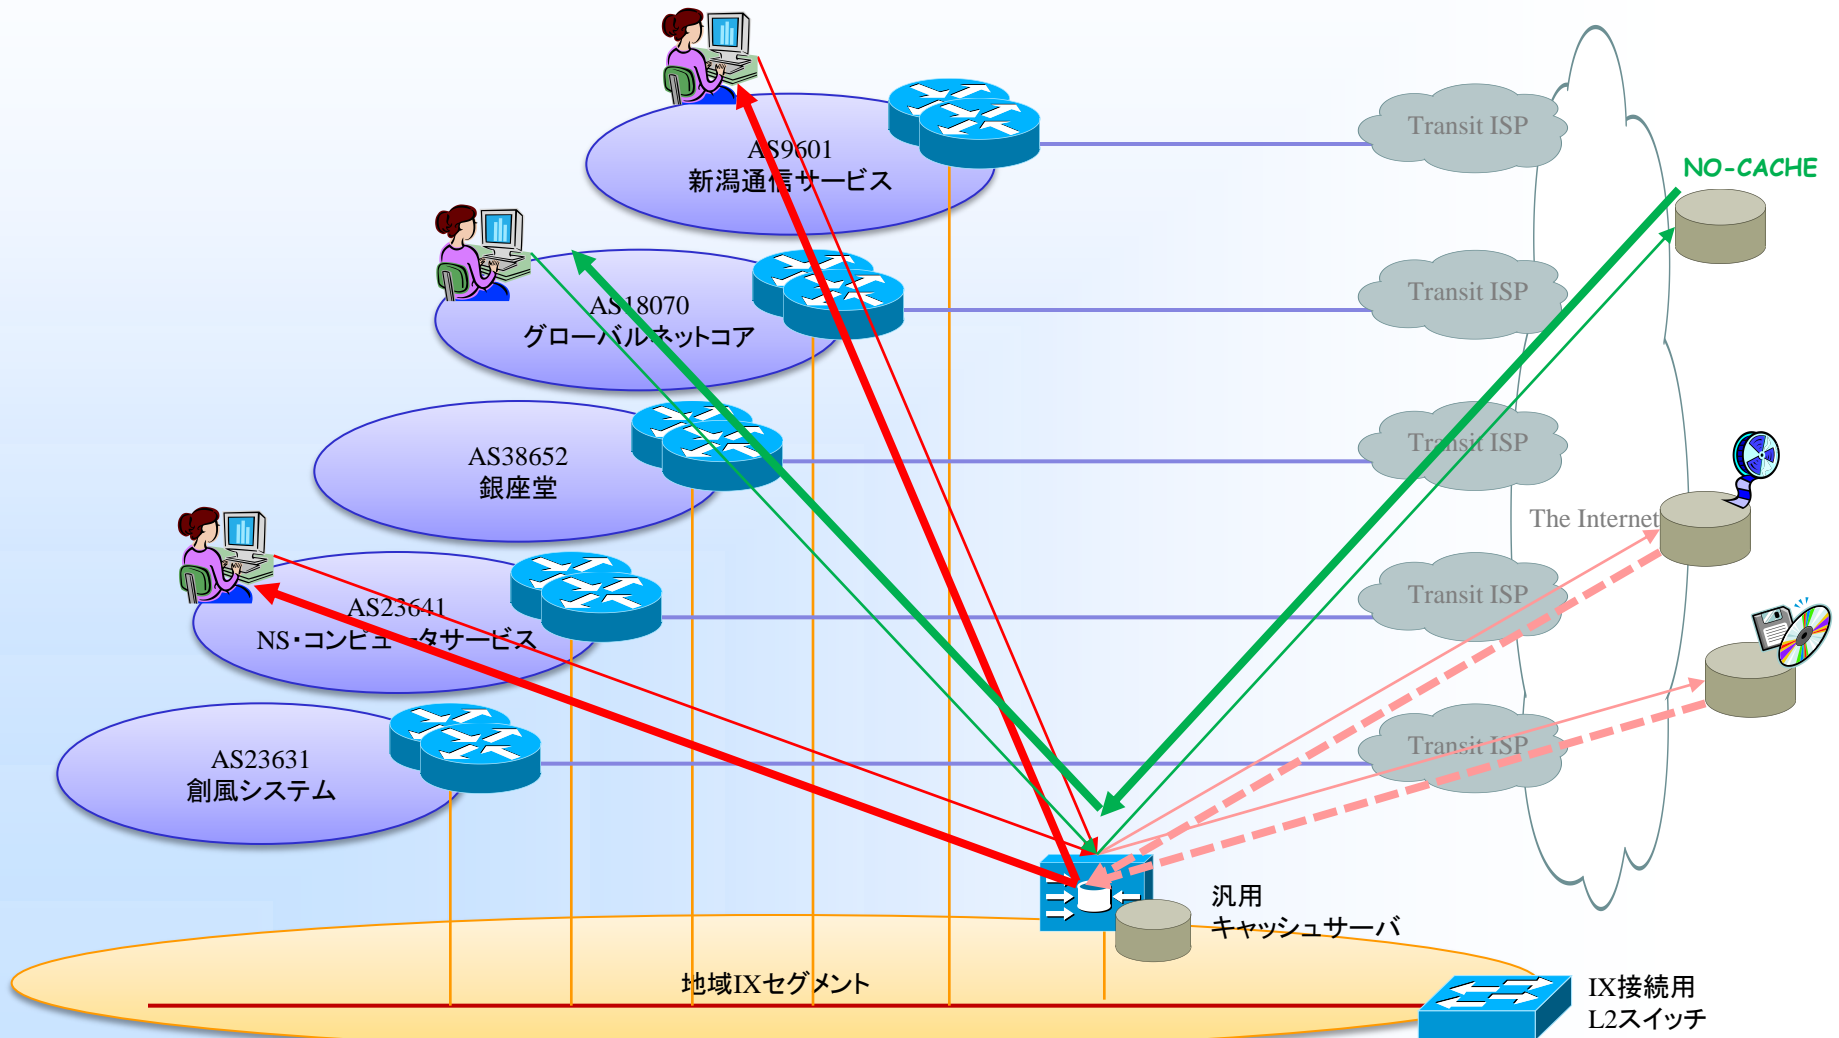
AS9601
新潟通信サービス

AS18070
グローバルネットコア

AS38652
銀座堂

AS23641
NS・コンピュータサービス

AS23631
創風システム

Transit ISP
Transit ISP
Transit ISP
Transit ISP
Transit ISP

NO-CACHE

The Internet

汎用
キャッシュサーバ

地域IXセグメント

IX接続用
L2スイッチ